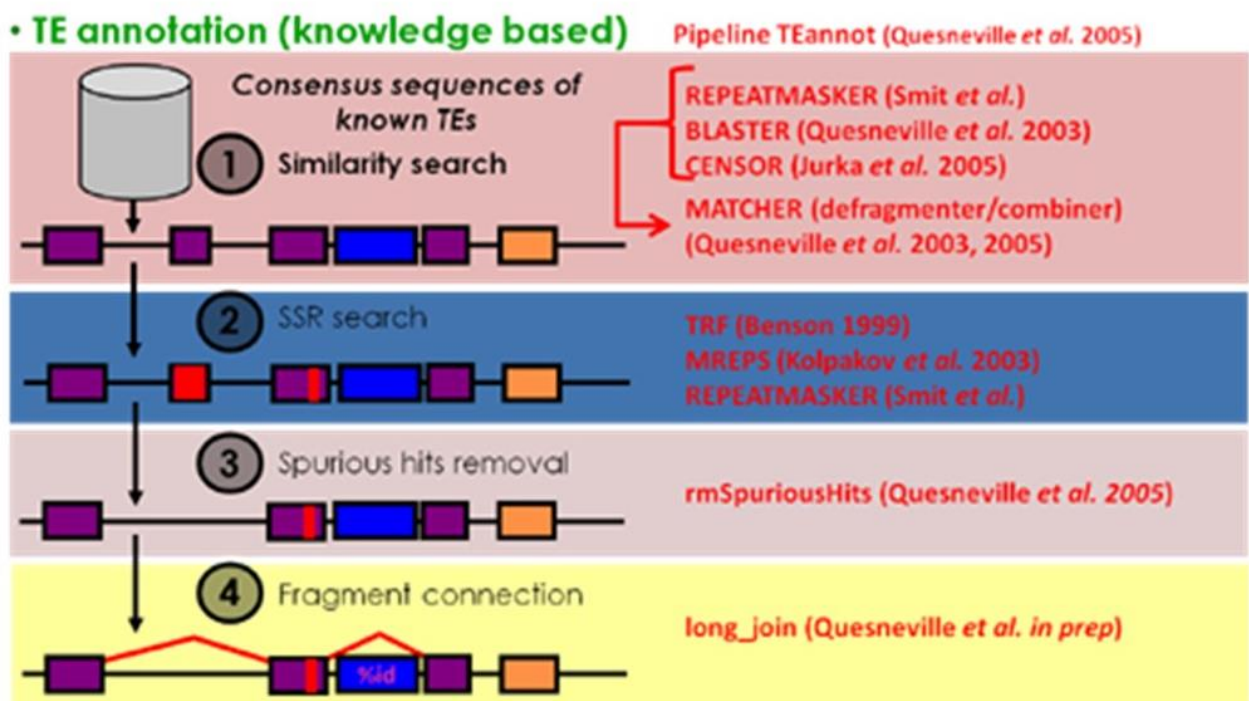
• TE annotation (knowledge based)

Pipeline TEannot (Quesneville et al. 2005)

Consensus sequences of known TEs

1 Similarity search

REPEATMASKER (Smit et al.)
BLASTER (Quesneville et al. 2003)
CENSOR (Jurka et al. 2005)
MATCHER (defragmenter/combiner) (Quesneville et al. 2003, 2005)

2 SSR search

TRF (Benson 1999)
MREPS (Kolpakov et al. 2003)
REPEATMASKER (Smit et al.)

3 Spurious hits removal

rmSpuriousHits (Quesneville et al. 2005)

4 Fragment connection

long_join (Quesneville et al. in prep)

%id